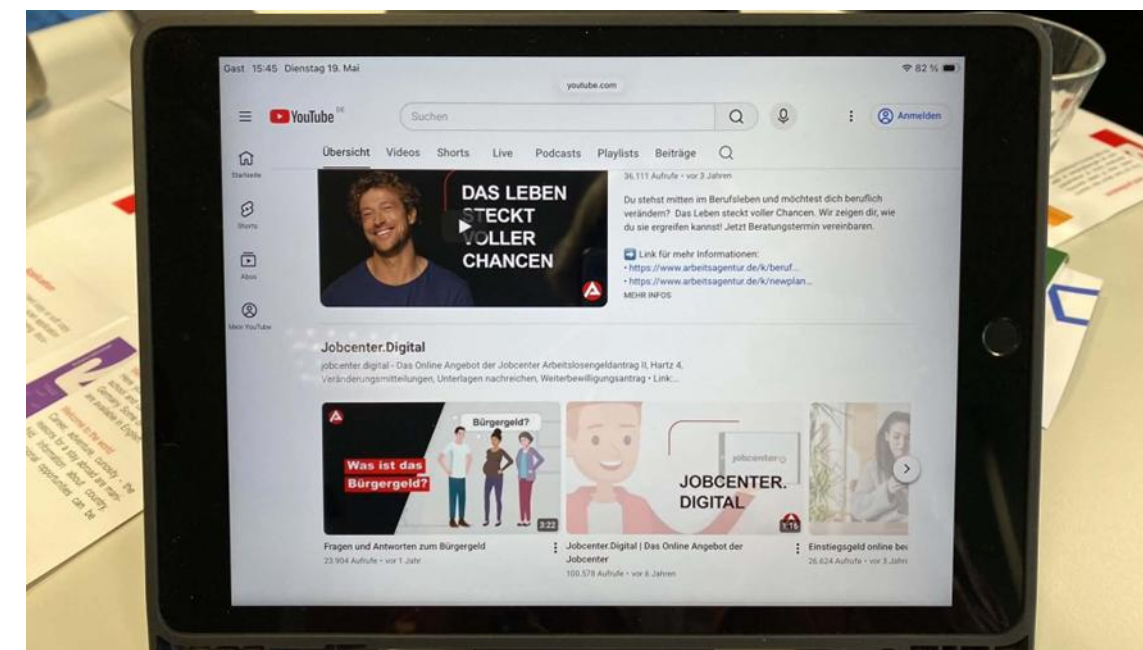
Gast 15:45 Dienstag 19. Mai

youtube.com

82 %

YouTube DE

Suchen

Anmelden

Startseite

Shorts

Abos

Mein YouTube

Übersicht Videos Shorts Live Podcasts Playlists Beiträge

DAS LEBEN STECKT VOLLER CHANCEN

36.111 Aufrufe • vor 3 Jahren

Du stehst mitten im Berufsleben und möchtest dich beruflich verändern? Das Leben steckt voller Chancen. Wir zeigen dir, wie du sie ergreifen kannst! Jetzt Beratungstermin vereinbaren.

Link für mehr Informationen:
• https://www.arbeitsagentur.de/k/beruf...
• https://www.arbeitsagentur.de/k/newplan...
MEHR INFOS

Jobcenter.Digital

jobcenter.digital - Das Online Angebot der Jobcenter Arbeitslosengeldantrag II, Hartz 4, Veränderungsmitteilungen, Unterlagen nachreichen, Weiterbewilligungsantrag • Link:...

Bürgergeld?

Was ist das Bürgergeld?

3:22

Fragen und Antworten zum Bürgergeld
23.904 Aufrufe • vor 1 Jahr

jobcenter

JOBCENTER. DIGITAL

1:16

Jobcenter.Digital | Das Online Angebot der Jobcenter
100.578 Aufrufe • vor 6 Jahren

Einstiegsgeld online be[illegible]
26.624 Aufrufe • vor 3 Jahr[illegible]